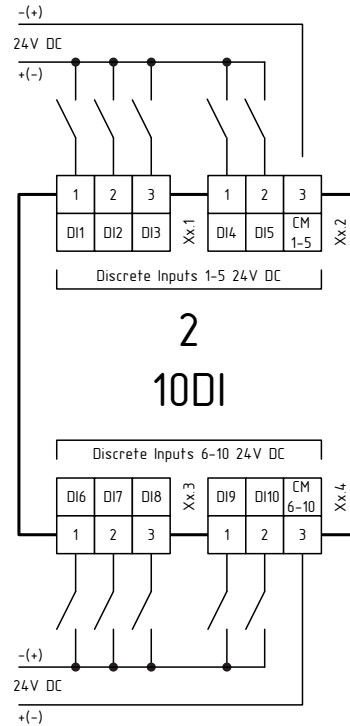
-(+)

24V DC

+(-)

| 1 | 2 | 3 |
|---|---|---|
| DI1 | DI2 | DI3 |

Xx.1

| 1 | 2 | 3 |
|---|---|---|
| DI4 | DI5 | CM 1-5 |

Xx.2

Discrete Inputs 1-5 24V DC

2

10DI

Discrete Inputs 6-10 24V DC

| DI6 | DI7 | DI8 |
|---|---|---|
| 1 | 2 | 3 |

Xx.3

| DI9 | DI10 | CM 6-10 |
|---|---|---|
| 1 | 2 | 3 |

Xx.4

-(+)

24V DC

+(-)